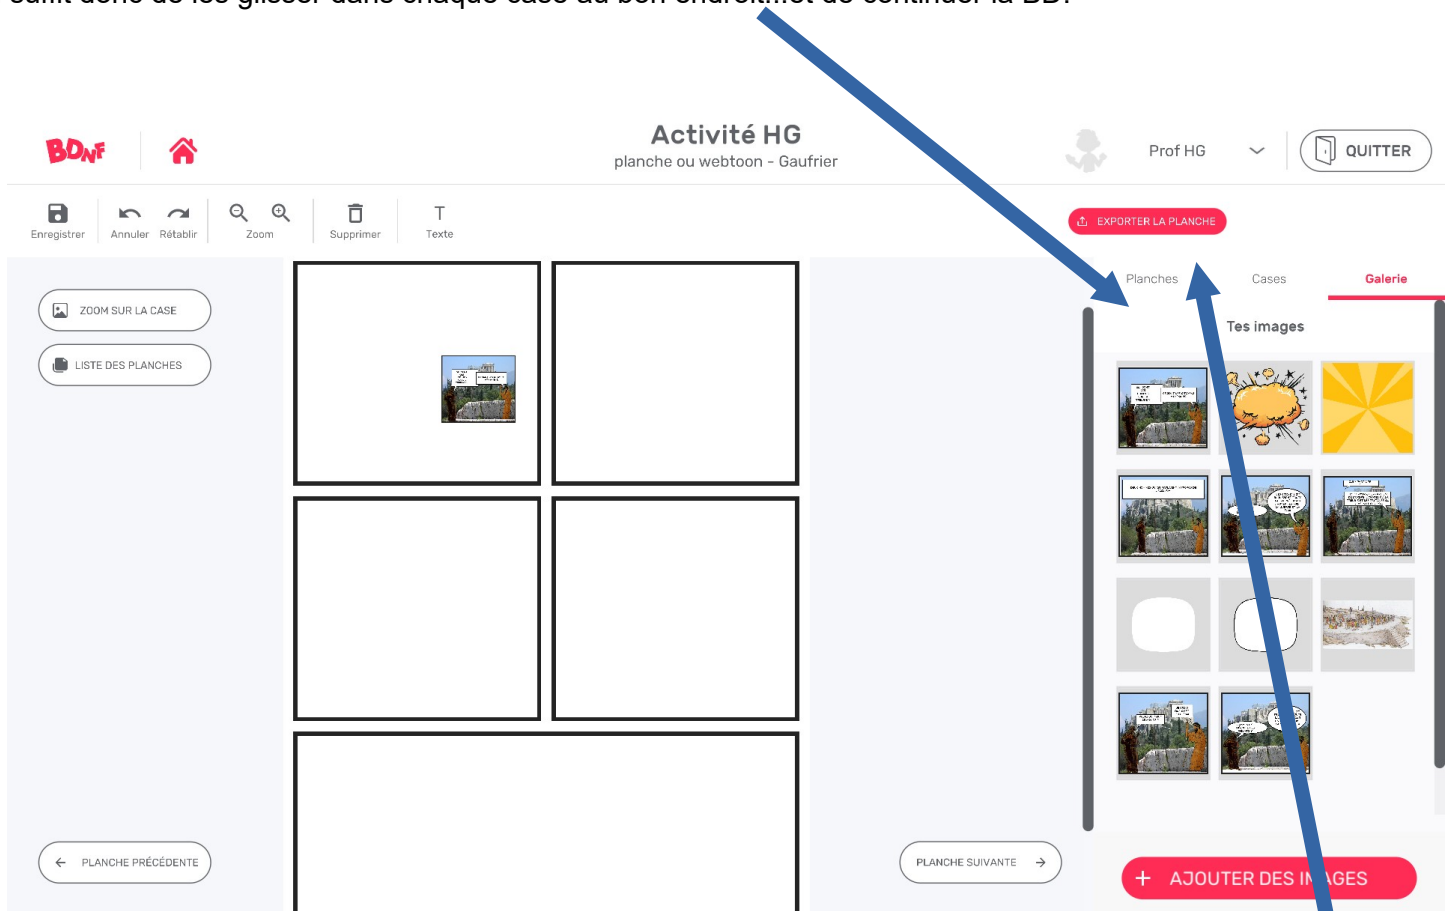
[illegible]

BDnF

Activité HG
planche ou webtoon - Gaufrier

Prof HG

QUITTER

Enregistrer
Annuler
Rétablir
Zoom
Supprimer
Texte

EXPORTER LA PLANCHE

ZOOM SUR LA CASE
LISTE DES PLANCHES

Planches
Cases
Galerie

Tes images

PLANCHE PRÉCÉDENTE
PLANCHE SUIVANTE

AJOUTER DES I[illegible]GES